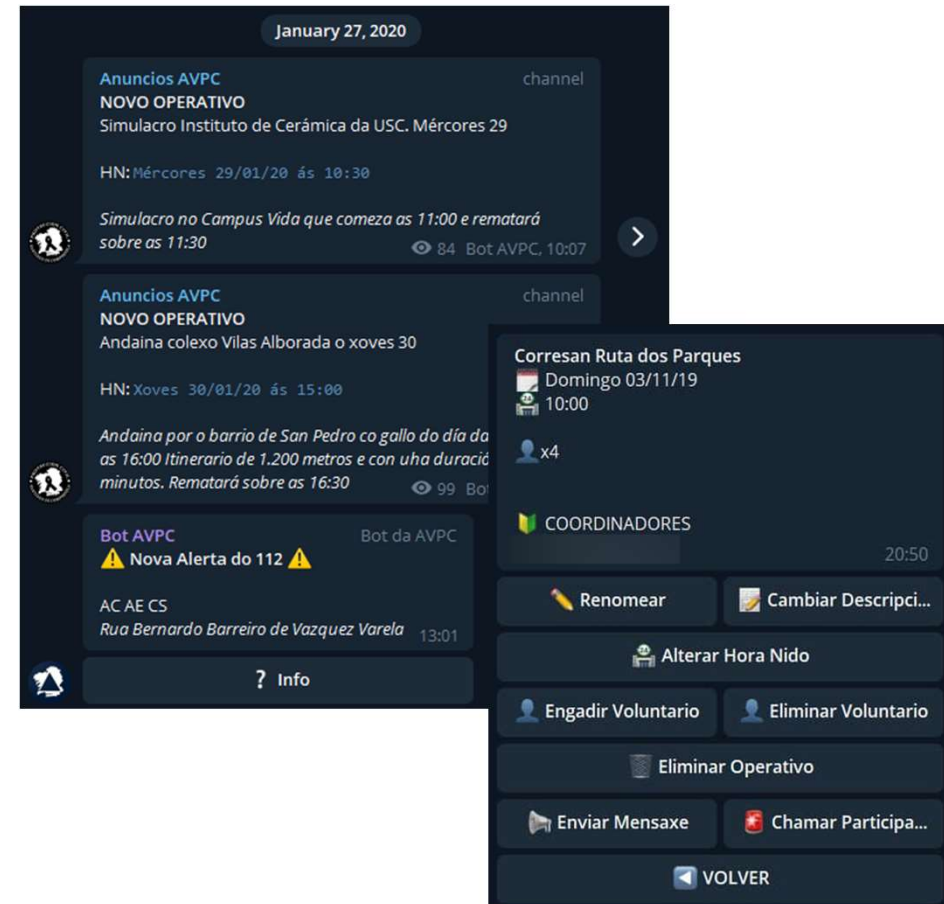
January 27, 2020

Anuncios AVPC channel
NOVO OPERATIVO
Simulacro Instituto de Cerámica da USC. Mércores 29

HN: Mércores 29/01/20 ás 10:30

Simulacro no Campus Vida que comeza as 11:00 e rematará sobre as 11:30
84 Bot AVPC, 10:07

Anuncios AVPC channel
NOVO OPERATIVO
Andaina colexo Vilas Alborada o xoves 30

HN: Xoves 30/01/20 ás 15:00

Andaina por o barrio de San Pedro co gallo do día da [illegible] as 16:00 Itinerario de 1.200 metros e con uha duració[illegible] minutos. Rematará sobre as 16:30
99 Bo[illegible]

Bot AVPC Bot da AVPC
⚠️ Nova Alerta do 112 ⚠️

AC AE CS
Rua Bernardo Barreiro de Vazquez Varela 13:01

? Info

Corresan Ruta dos Parques
Domingo 03/11/19
10:00

x4

COORDINADORES
20:50

Renomear
Cambiar Descripci...
Alterar Hora Nido
Engadir Voluntario
Eliminar Voluntario
Eliminar Operativo
Enviar Mensaxe
Chamar Participa...
VOLVER